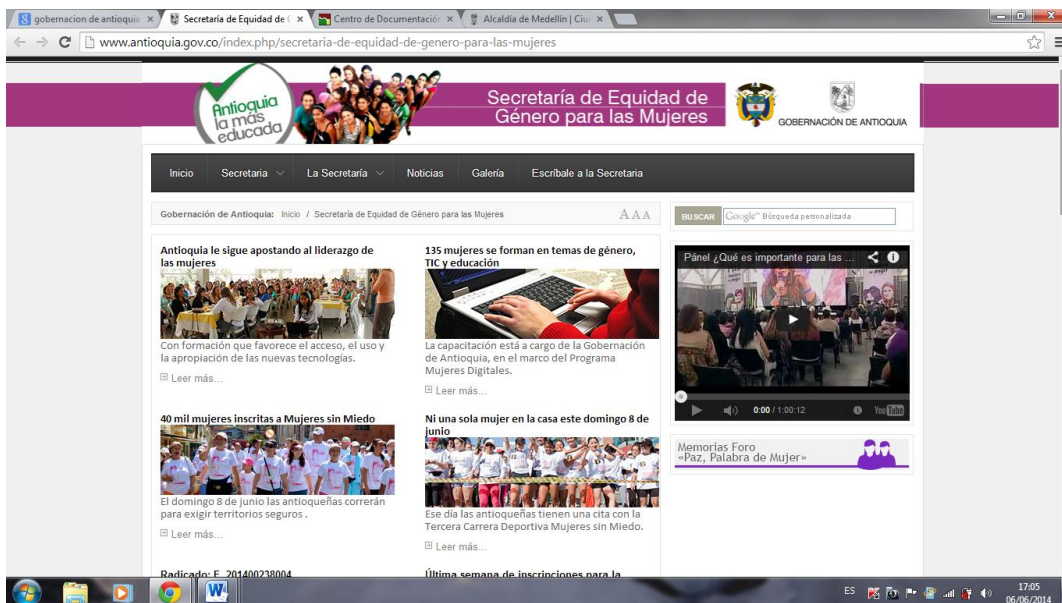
gobernacion de antioquia ×
Secretaría de Equidad de ( ×
Centro de Documentación ×
Alcaldía de Medellín | Ciu ×

www.antioquia.gov.co/index.php/secretaria-de-equidad-de-genero-para-las-mujeres

Antioquia la más educada

Secretaría de Equidad de Género para las Mujeres

GOBERNACIÓN DE ANTIOQUIA

Inicio | Secretaria | La Secretaría | Noticias | Galería | Escríbale a la Secretaria

Gobernación de Antioquia: Inicio / Secretaría de Equidad de Género para las Mujeres

AAA

BUSCAR Google™ Búsqueda personalizada

Antioquia le sigue apostando al liderazgo de las mujeres

Con formación que favorece el acceso, el uso y la apropiación de las nuevas tecnologías.

Leer más...

135 mujeres se forman en temas de género, TIC y educación

La capacitación está a cargo de la Gobernación de Antioquia, en el marco del Programa Mujeres Digitales.

Leer más...

Pánel ¿Qué es importante para las ...

0:00 / 1:00:12

YouTube

40 mil mujeres inscritas a Mujeres sin Miedo

El domingo 8 de junio las antioqueñas correrán para exigir territorios seguros .

Leer más...

Ni una sola mujer en la casa este domingo 8 de junio

Ese día las antioqueñas tienen una cita con la Tercera Carrera Deportiva Mujeres sin Miedo.

Leer más...

Memorias Foro «Paz, Palabra de Mujer»

Radicado: E 201400238004

Última semana de inscripciones para la

ES 17:05 06/06/2014